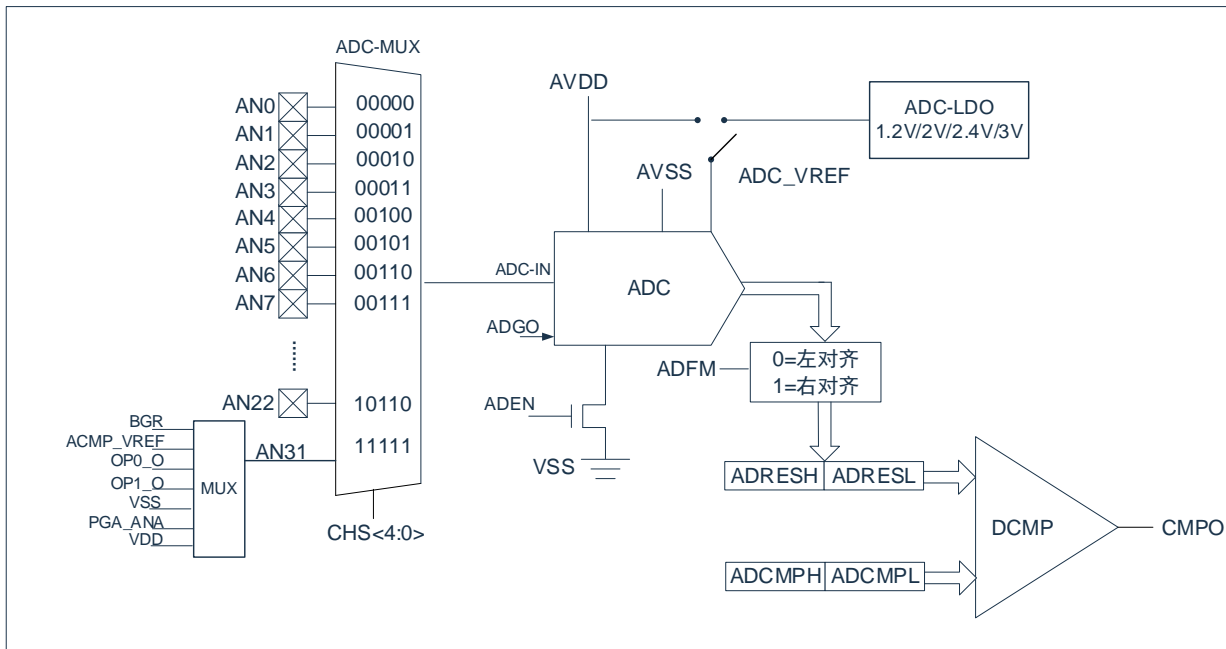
ADC-MUX

AN0
AN1
AN2
AN3
AN4
AN5
AN6
AN7

AN22

00000
00001
00010
00011
00100
00101
00110
00111

10110
11111

BGR
ACMP_VREF
OP0_O
OP1_O
VSS
PGA_ANA
VDD
MUX
AN31

CHS<4:0>

AVDD
ADC-LDO
1.2V/2V/2.4V/3V
AVSS
ADC_VREF
ADC-IN
ADC
ADGO
ADEN
VSS
ADFM
0=左对齐
1=右对齐

ADRESH | ADRESL
ADCMPH | ADCMPL
DCMP
CMPO